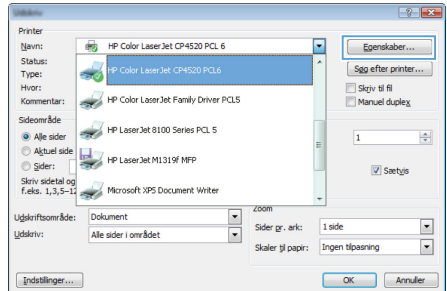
Udskriv

?
X

Printer
Navn: HP Color LaserJet CP4520 PCL 6
Egenskaber...
Status:
Type:
Hvor:
Kommentar:
Søg efter printer...
Skriv til fil
Manuel duplex

HP Color LaserJet CP4520 PCL6
HP Color LaserJet Family Driver PCL5
HP LaserJet 8100 Series PCL 5
HP LaserJet M1319f MFP
Microsoft XPS Document Writer

Sideområde
Alle sider
Aktuel side
Sider:
Skriv sidetal og
f.eks. 1,3,5–12

1
Sætvis

Zoom
Udskriftsområde: Dokument
Udskriv: Alle sider i området
Sider pr. ark: 1 side
Skaler til papir: Ingen tilpasning

Indstillinger...
OK
Annuller